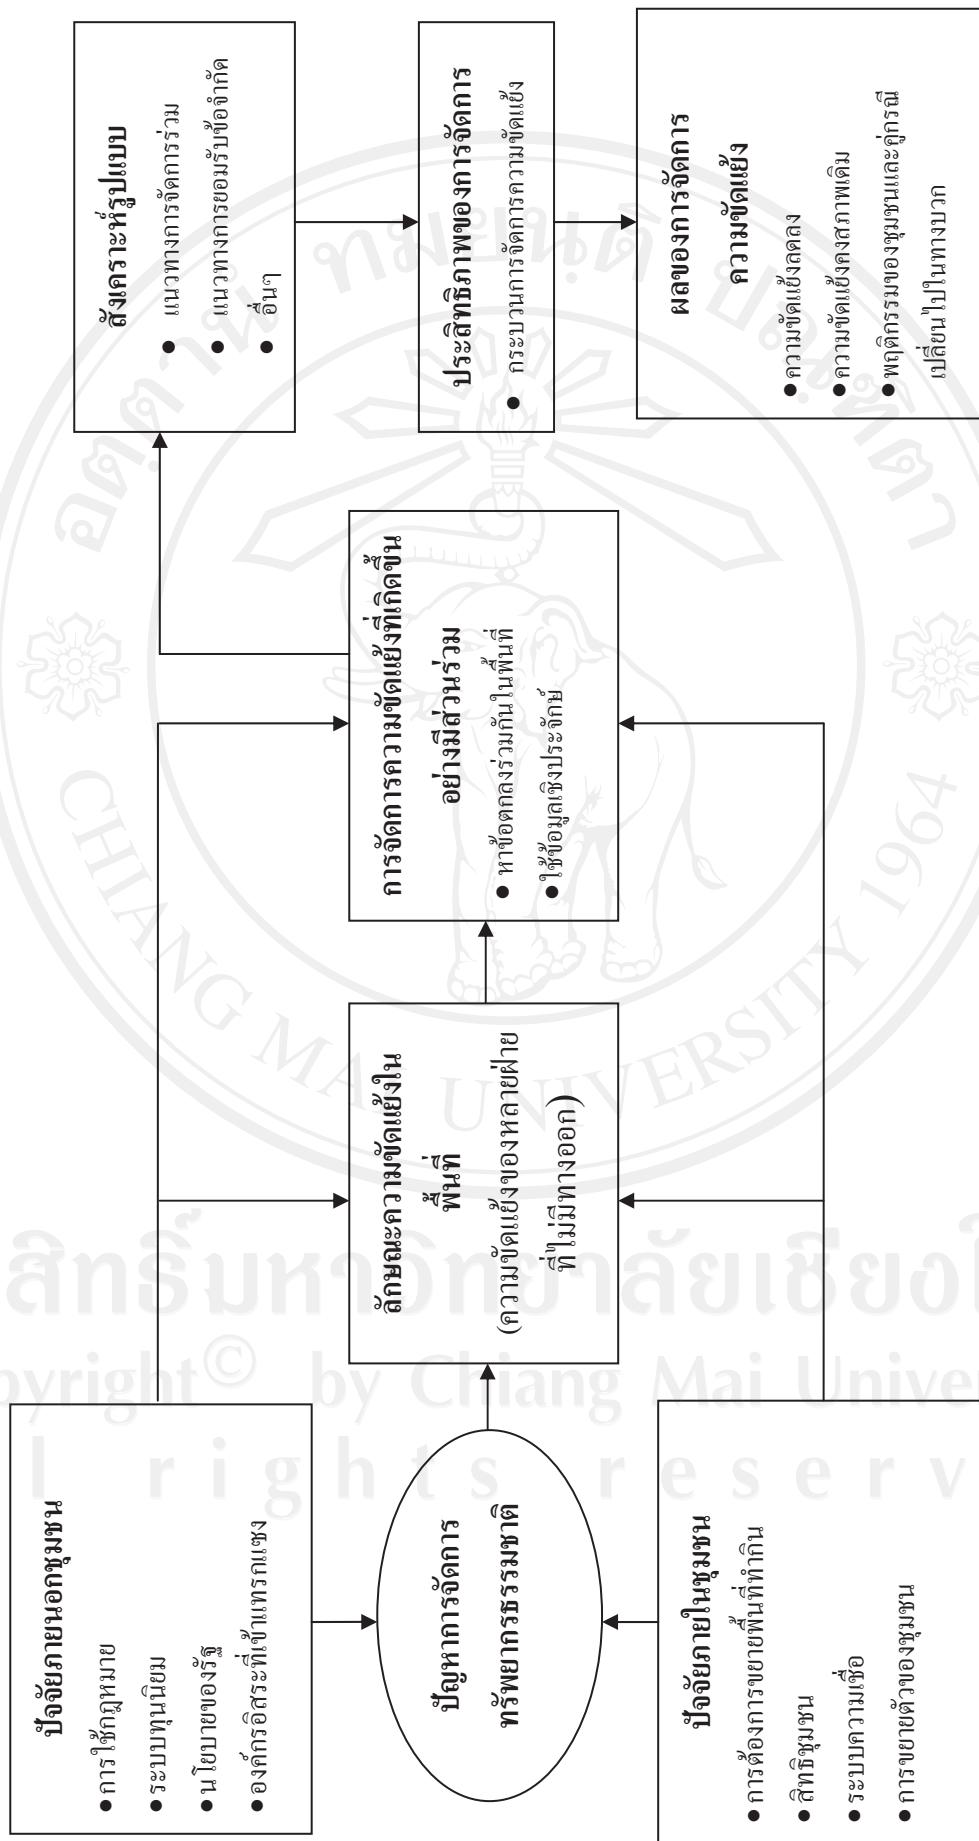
ปัจจัยภายนอกชุมชน
● การใช้กฎหมาย
● ระบบทุนนิยม
● นโยบายของรัฐ
● องค์กรอิสระที่เข้าแทรกแซง

ปัญหาการจัดการทรัพยากรธรรมชาติ

ปัจจัยภายในชุมชน
● การต้องการขยายพื้นที่ทำกิน
● สิทธิชุมชน
● ระบบความเชื่อ
● การขยายตัวของชุมชน

ลักษณะความขัดแย้งในพื้นที่
(ความขัดแย้งของหลายฝ่ายที่ไม่มีทางออก)

การจัดการความขัดแย้งที่เกิดขึ้นอย่างมีส่วนร่วม
● หาข้อตกลงร่วมกันในพื้นที่
● ใช้ข้อมูลเชิงประจักษ์

สังเคราะห์รูปแบบ
● แนวทางการจัดการร่วม
● แนวทางการยอมรับข้อจำกัด
● อื่นๆ

ประสิทธิภาพของการจัดการ
● กระบวนการจัดการความขัดแย้ง

ผลของการจัดการความขัดแย้ง
● ความขัดแย้งลดลง
● ความขัดแย้งคงสภาพเดิม
● พฤติกรรมของชุมชนและคู่กรณีเปลี่ยนไปในทางบวก

ลิขสิทธิ์มหาวิทยาลัยเชียงใหม่
Copyright© by Chiang Mai University
All rights reserved
CHIANG MAI UNIVERSITY 1964